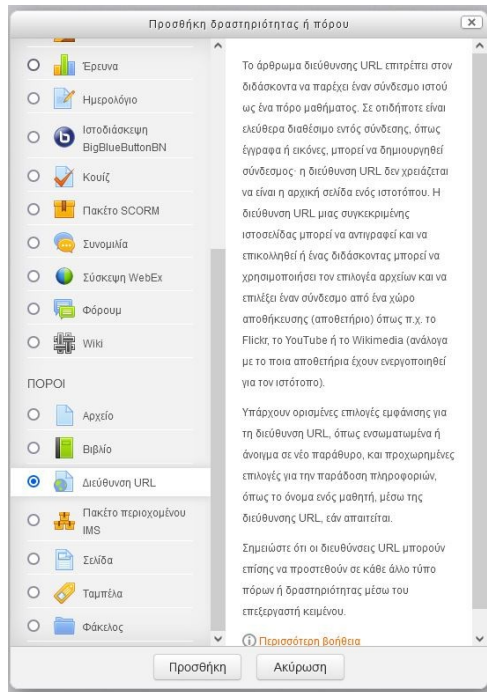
Προσθήκη δραστηριότητας ή πόρου

Έρευνα

Ημερολόγιο

Ιστοδιάσκεψη BigBlueButtonBN

Κουίζ

Πακέτο SCORM

Συνομιλία

Σύσκεψη WebEx

Φόρουμ

Wiki

ΠΟΡΟΙ

Αρχείο

Βιβλίο

Διεύθυνση URL

Πακέτο περιεχομένου IMS

Σελίδα

Ταμπέλα

Φάκελος

Το άρθρωμα διεύθυνσης URL επιτρέπει στον διδάσκοντα να παρέχει έναν σύνδεσμο ιστού ως ένα πόρο μαθήματος. Σε οτιδήποτε είναι ελεύθερα διαθέσιμο εντός σύνδεσης, όπως έγγραφα ή εικόνες, μπορεί να δημιουργηθεί σύνδεσμος· η διεύθυνση URL δεν χρειάζεται να είναι η αρχική σελίδα ενός ιστοτόπου. Η διεύθυνση URL μιας συγκεκριμένης ιστοσελίδας μπορεί να αντιγραφεί και να επικολληθεί ή ένας διδάσκοντας μπορεί να χρησιμοποιήσει τον επιλογέα αρχείων και να επιλέξει έναν σύνδεσμο από ένα χώρο αποθήκευσης (αποθετήριο) όπως π.χ. το Flickr, το YouTube ή το Wikimedia (ανάλογα με το ποια αποθετήρια έχουν ενεργοποιηθεί για τον ιστότοπο).

Υπάρχουν ορισμένες επιλογές εμφάνισης για τη διεύθυνση URL, όπως ενσωματωμένα ή άνοιγμα σε νέο παράθυρο, και προχωρημένες επιλογές για την παράδοση πληροφοριών, όπως το όνομα ενός μαθητή, μέσω της διεύθυνσης URL, εάν απαιτείται.

Σημειώστε ότι οι διευθύνσεις URL μπορούν επίσης να προστεθούν σε κάθε άλλο τύπο πόρων ή δραστηριότητας μέσω του επεξεργαστή κειμένου.

Περισσότερη βοήθεια

Προσθήκη

Ακύρωση